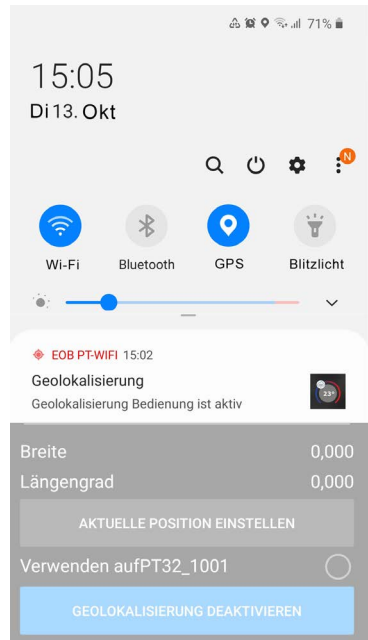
71%

15:05
Di 13. Okt

N

Wi-Fi
Bluetooth
GPS
Blitzlicht

EOB PT-WIFI 15:02
Geolokalisierung
Geolokalisierung Bedienung ist aktiv

23°

Breite 0,000
Längengrad 0,000

AKTUELLE POSITION EINSTELLEN

Verwenden aufPT32_1001

GEOLOKALISIERUNG DEAKTIVIEREN